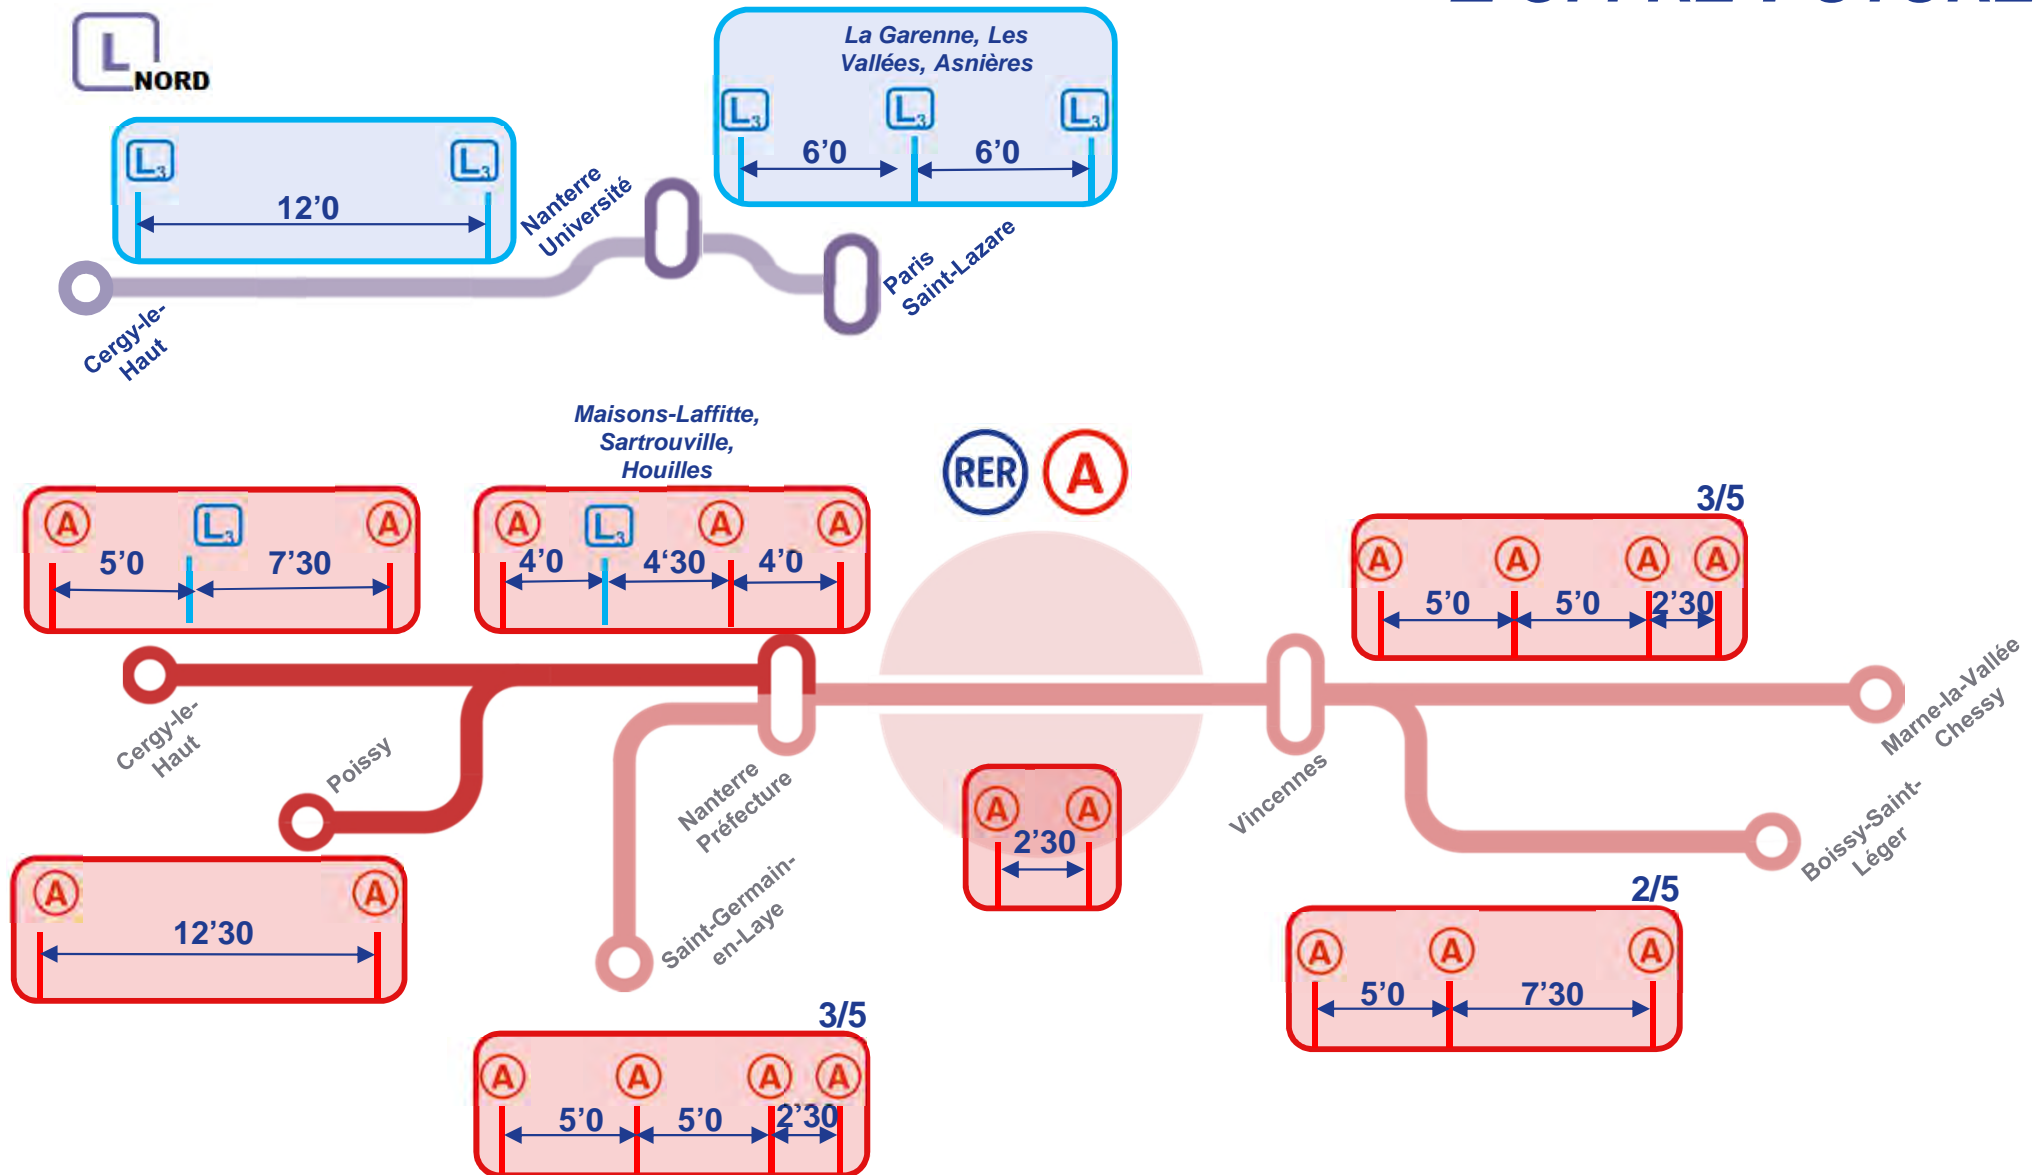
L NORD

La Garenne, Les Vallées, Asnières

L3 L3 L3

6'0 6'0

L3 L3

12'0

Nanterre Université

Paris Saint-Lazare

Cergy-le-Haut

Maisons-Laffitte, Sartrouville, Houilles

RER A

A L3 A

5'0 7'30

A L3 A A

4'0 4'30 4'0

3/5

A A A A

5'0 5'0 2'30

Cergy-le-Haut

Poissy

Nanterre Préfecture

Vincennes

Marne-la-Vallée Chessy

Boissy-Saint-Léger

A A

2'30

A A

12'30

Saint-Germain-en-Laye

2/5

A A A

5'0 7'30

3/5

A A A A

5'0 5'0 2'30